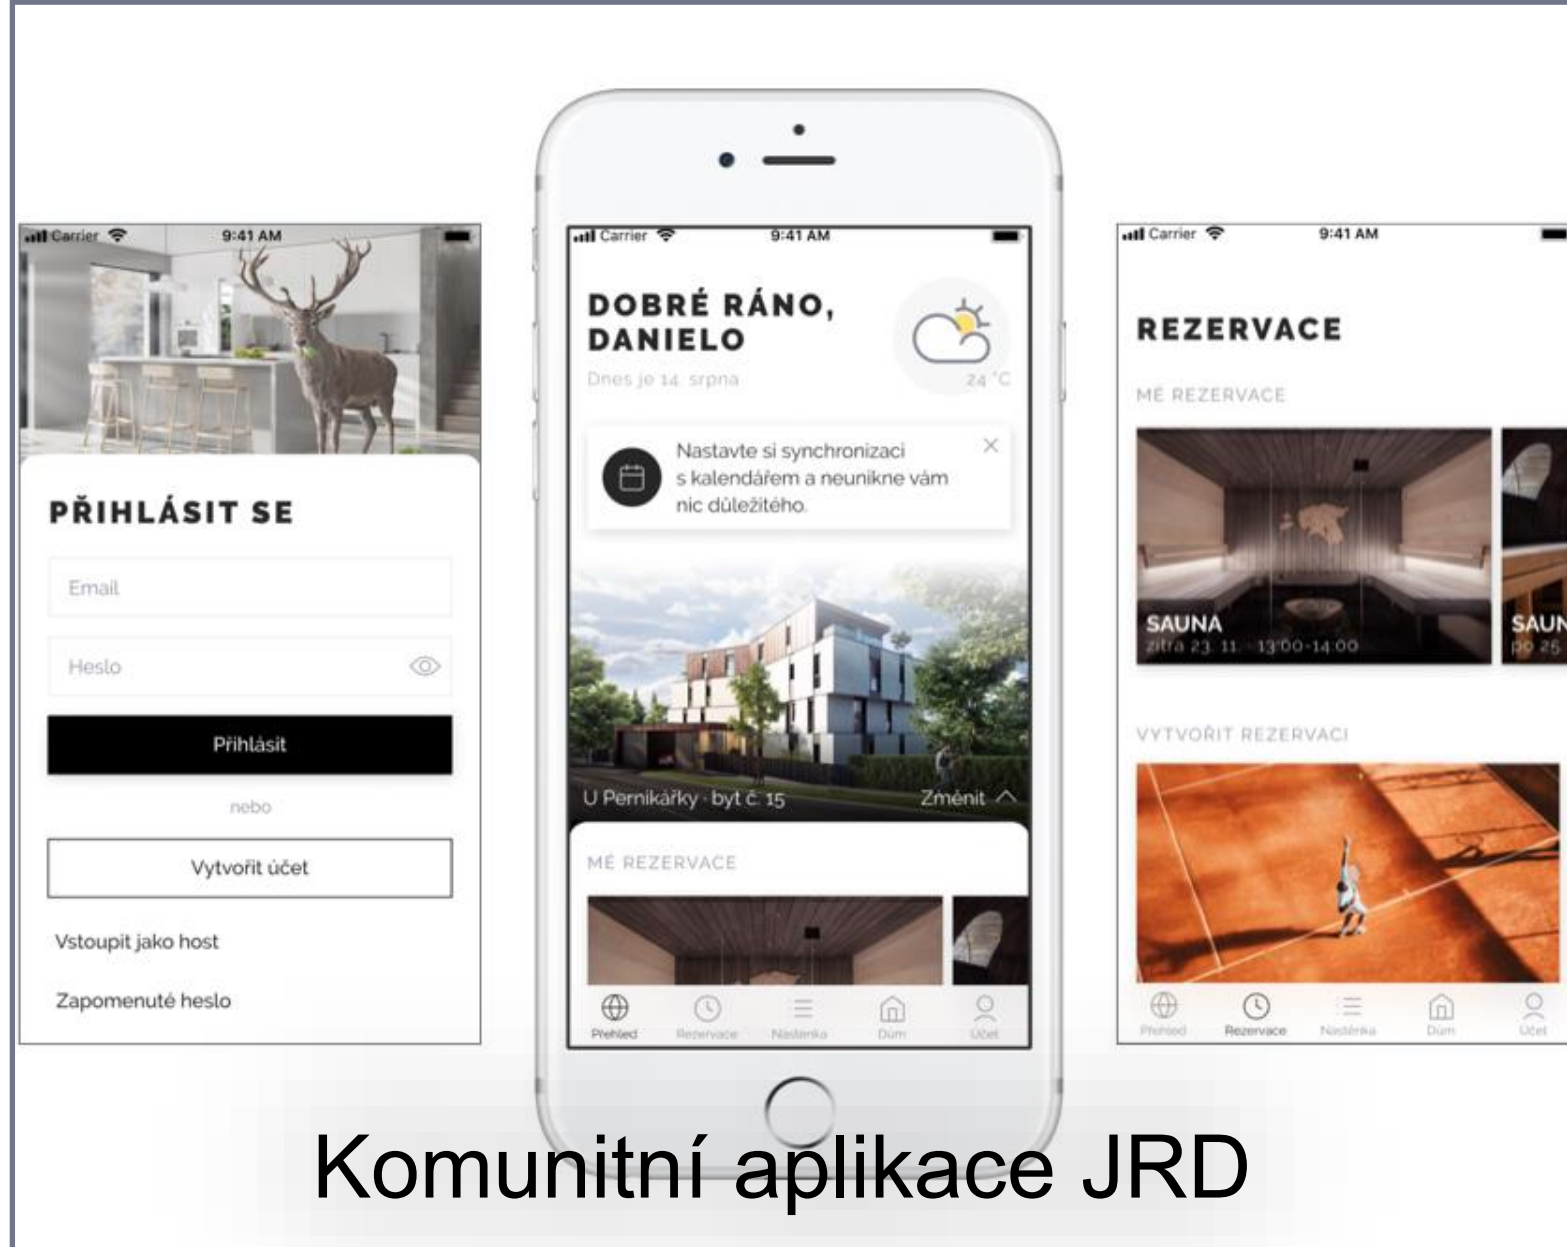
Carrier 9:41 AM

PŘIHLÁSIT SE

Email

Heslo

Přihlásit

nebo

Vytvořit účet

Vstoupit jako host

Zapomenuté heslo

Carrier 9:41 AM

DOBRÉ RÁNO, DANIELO

Dnes je 14. srpna

24 °C

Nastavte si synchronizaci s kalendářem a neunikne vám nic důležitého.

U Perníkářky · byt č. 15

Změnit

MÉ REZERVACE

Přehled Rezervace Nástěnka Dům Účet

Carrier 9:41 AM

REZERVACE

MÉ REZERVACE

SAUNA
zítra 23. 11. · 13:00-14:00

SAUN
po 25

VYTVOŘIT REZERVACI

Přehled Rezervace Nástěnka Dům Účet

Komunitní aplikace JRD